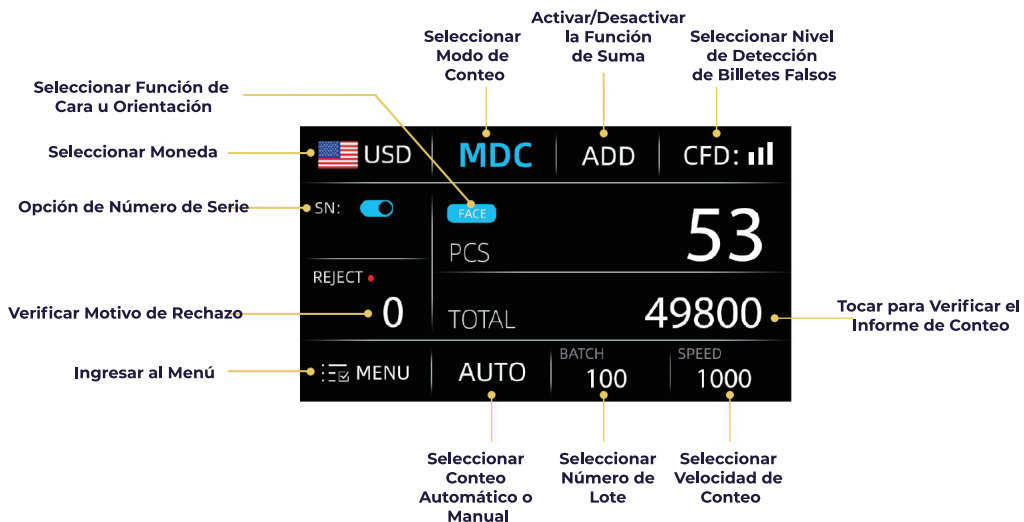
Seleccionar Modo de Conteo

Activar/Desactivar la Función de Suma

Seleccionar Nivel de Detección de Billetes Falsos

Seleccionar Función de Cara u Orientación

Seleccionar Moneda

USD

MDC

ADD

CFD:

Opción de Número de Serie

SN:

FACE

PCS

53

REJECT

Verificar Motivo de Rechazo

0

TOTAL

49800

Tocar para Verificar el Informe de Conteo

Ingresar al Menú

MENU

AUTO

BATCH

100

SPEED

1000

Seleccionar Conteo Automático o Manual

Seleccionar Número de Lote

Seleccionar Velocidad de Conteo